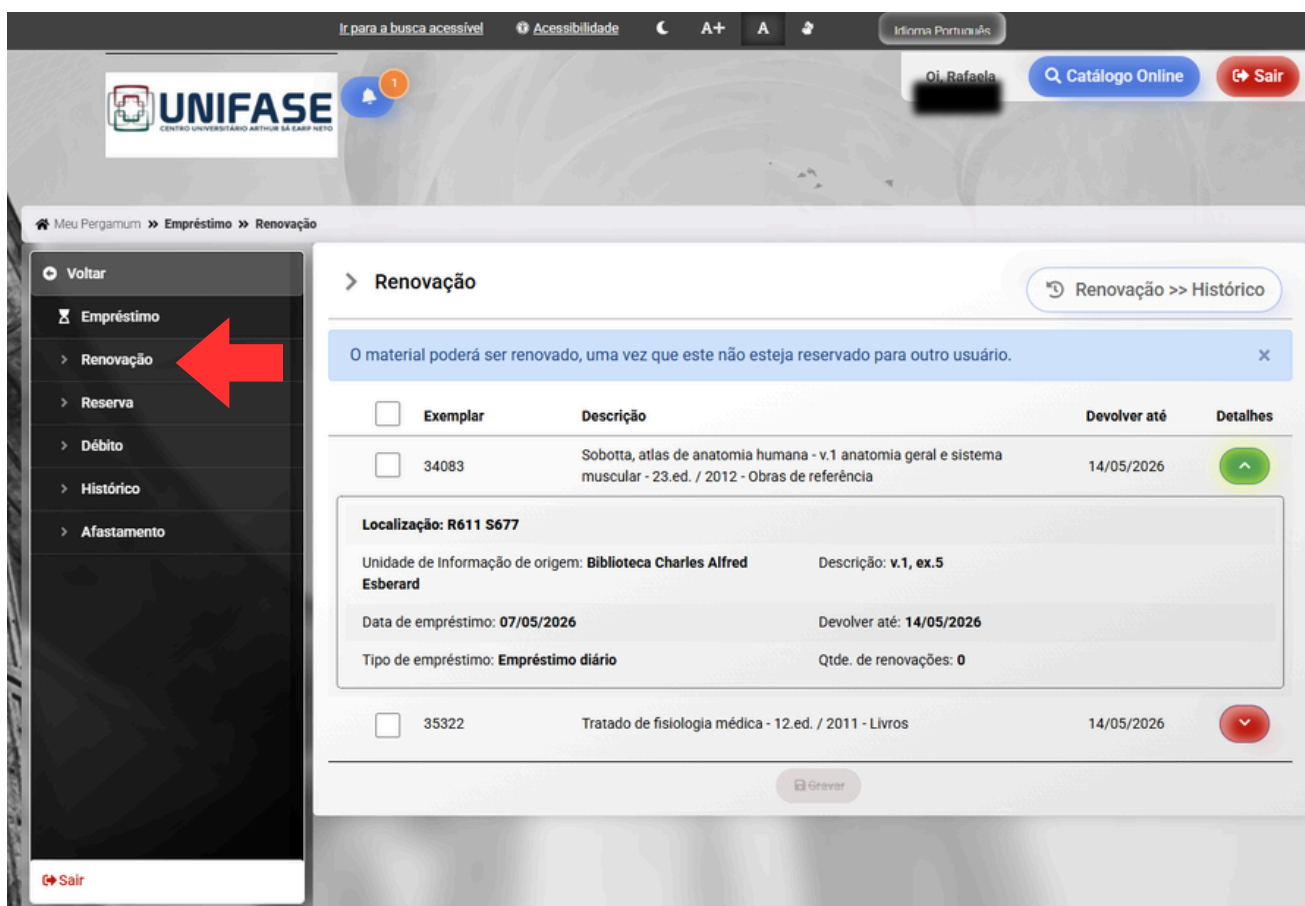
Ir para a busca acessível   Acessibilidade   A+   A   Idioma Português

UNIFASE
CENTRO UNIVERSITÁRIO ARTHUR SÁ EARP NETO

1

Oi, Rafaela   Catálogo Online   Sair

Meu Pergamum » Empréstimo » Renovação

Voltar
Empréstimo
Renovação
Reserva
Débito
Histórico
Afastamento

Sair

Renovação

Renovação >> Histórico

O material poderá ser renovado, uma vez que este não esteja reservado para outro usuário.

×

| | Exemplar | Descrição | Devolver até | Detalhes |
|---|---|---|---|---|
| | 34083 | Sobotta, atlas de anatomia humana - v.1 anatomia geral e sistema muscular - 23.ed. / 2012 - Obras de referência | 14/05/2026 | |

Localização: R611 S677

Unidade de Informação de origem: Biblioteca Charles Alfred Esberard

Descrição: v.1, ex.5

Data de empréstimo: 07/05/2026

Devolver até: 14/05/2026

Tipo de empréstimo: Empréstimo diário

Qtde. de renovações: 0

| | 35322 | Tratado de fisiologia médica - 12.ed. / 2011 - Livros | 14/05/2026 | |
|---|---|---|---|---|

Gravar